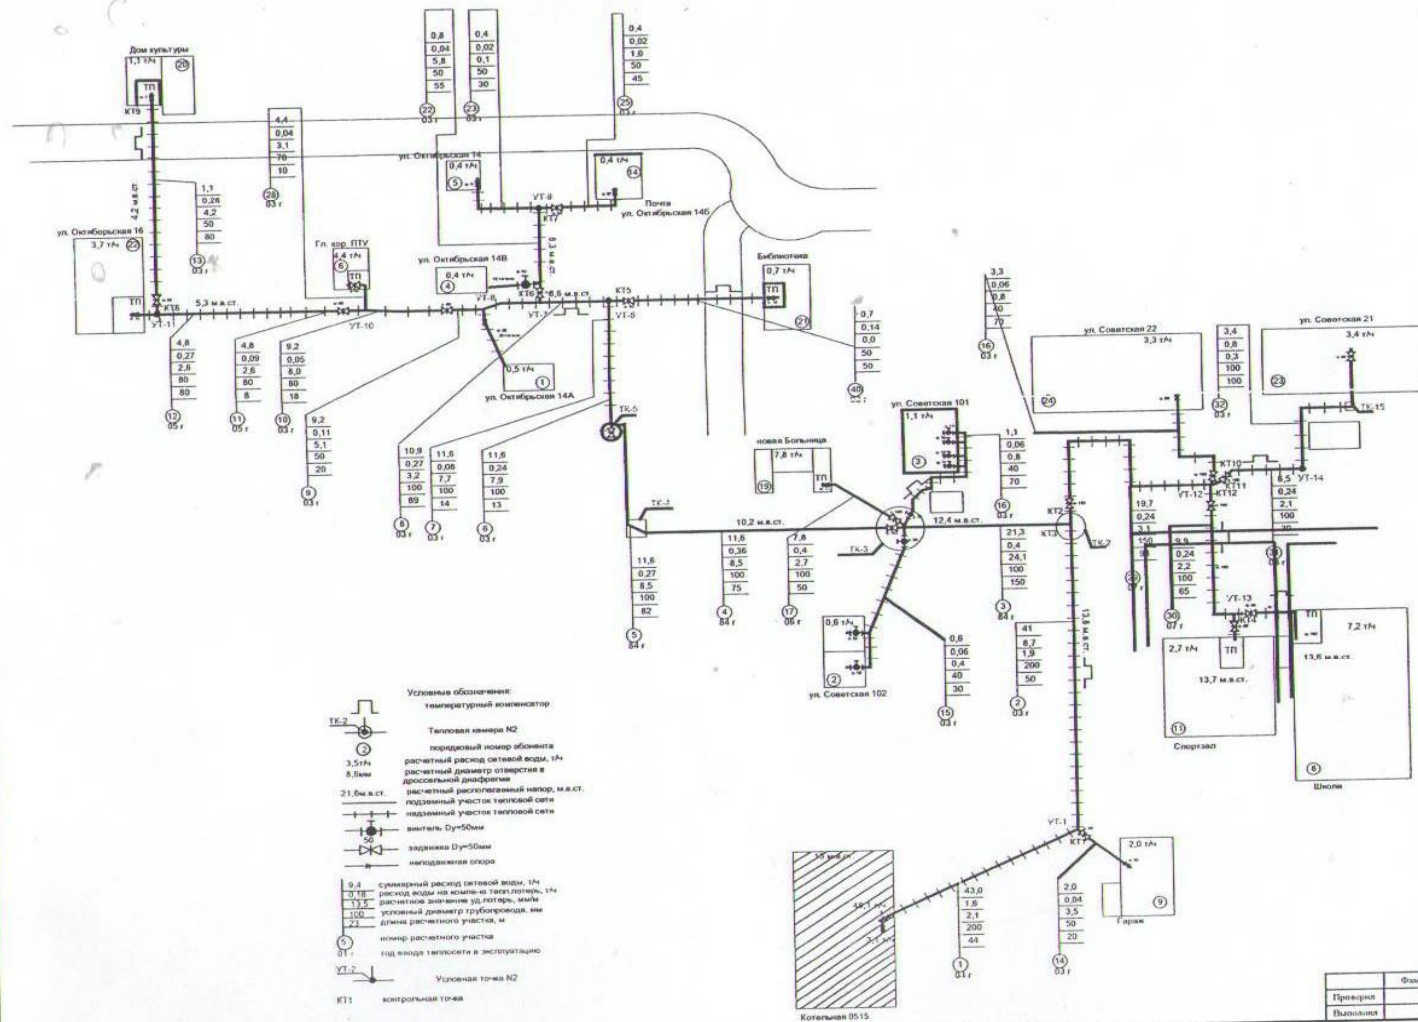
Дом культуры
1,1 т/ч
29
ТП
КТ9

0,8
0,04
5,8
50
55
22
03 г

0,4
0,02
0,1
50
30
23
03 г

0,4
0,02
1,0
50
45
25
03 г

4,4
0,04
3,1
70
10
28
03 г

ул. Октябрьская 14
0,4 т/ч
5

0,4 т/ч
14
Почта
ул. Октябрьская 14б

УТ-9
КТ7
6,3 м.в.ст.

1,1
0,26
4,2
50
80
13
03 г

4,2 м.в.ст.

ул. Октябрьская 16
3,7 т/ч
22
ТП
КТ6
УТ-11
5,3 м.в.ст.

Гл. кор. ПТУ
4,4 т/ч
6
ТП
УТ-10

ул. Октябрьская 14В
0,4 т/ч
4
УТ-8
КТ6
6,8 м.в.ст.
УТ-7
КТ5
УТ-6

Библиотека
0,7 т/ч
ТП
21

0,7
0,14
0,0
50
50
40
03 г

0,5 т/ч
1
ул. Октябрьская 14А

4,8
0,27
2,6
80
80
12
05 г

4,8
0,09
2,6
80
8
11
05 г

9,2
0,05
8,0
80
18
10
03 г

9,2
0,11
5,1
50
20
9
03 г

10,9
0,27
3,2
100
89
8
03 г

11,6
0,08
7,7
100
14
7
03 г

11,6
0,24
7,9
100
13
6
03 г

ТК-5
ТК-2

10,2 м.в.ст.

11,6
0,27
8,5
100
82
5
84 г

11,6
0,36
8,5
100
75
4
84 г

7,8
0,4
2,7
100
50
17
06 г

новая Больница
7,8 т/ч
19
ТП

ТК-3
12,4 м.в.ст.

ул. Советская 101
1,1 т/ч
3

1,1
0,06
0,8
40
70
16
03 г

21,3
0,4
24,1
100
150
3
84 г

3,3
0,06
0,8
40
70
16
03 г

ул. Советская 22
3,3 т/ч
24

3,4
0,8
0,3
100
100
32
03 г

ул. Советская 21
3,4 т/ч
23
ТК-15

КТ2
КТ3
ТК-2
13,8 м.в.ст.

КТ10
УТ-12
КТ12
КТ11
УТ-14

19,7
0,24
3,1
150
90
29
07 г

6,5
0,24
2,1
100
30
31
06 г

5,9
0,24
2,2
100
65
30
07 г

УТ-13
КТ14
ТП
7,2 т/ч
13,6 м.в.ст.

2,7 т/ч
ТП
13,7 м.в.ст.
11
Спортзал

8
Школа

0,6 т/ч
2
ул. Советская 102

0,8
0,06
0,4
40
30
15
03 г

41
6,7
1,9
200
50
2
03 г

Условные обозначения:
температурный компенсатор

ТК-2
Тепловая камера N2
2
порядковый номер абонента
3,5т/ч
расчетный расход сетевой воды, т/ч
8,8мм
расчетный диаметр отверстия в дроссельной диафрагме
21,6м.в.ст.
расчетный располагаемый напор, м.в.ст.
подземный участок тепловой сети
надземный участок тепловой сети
вентиль Dу=50мм
задвижка Dу=50мм
неподвижная опора

9,4
0,18
13,5
100
23
суммарный расход сетевой воды, т/ч
расход воды на компен-ю тепл.потерь, т/ч
расчетное значение уд.потерь, мм/м
условный диаметр трубопровода, мм
длина расчетного участка, м

5
номер расчетного участка
01 г
год ввода теплосети в эксплуатацию

УТ-2
Условная точка N2
КТ1
контрольная точка

УТ-1
КТ1

2,0 т/ч
9
Гараж

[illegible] м.в.ст.
46,1 т/ч
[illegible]

43,0
1,6
2,1
200
44
1
03 г

2,0
0,04
3,5
50
20
14
03 г

Котельная 0515

Фам
Проверил
Выполнил